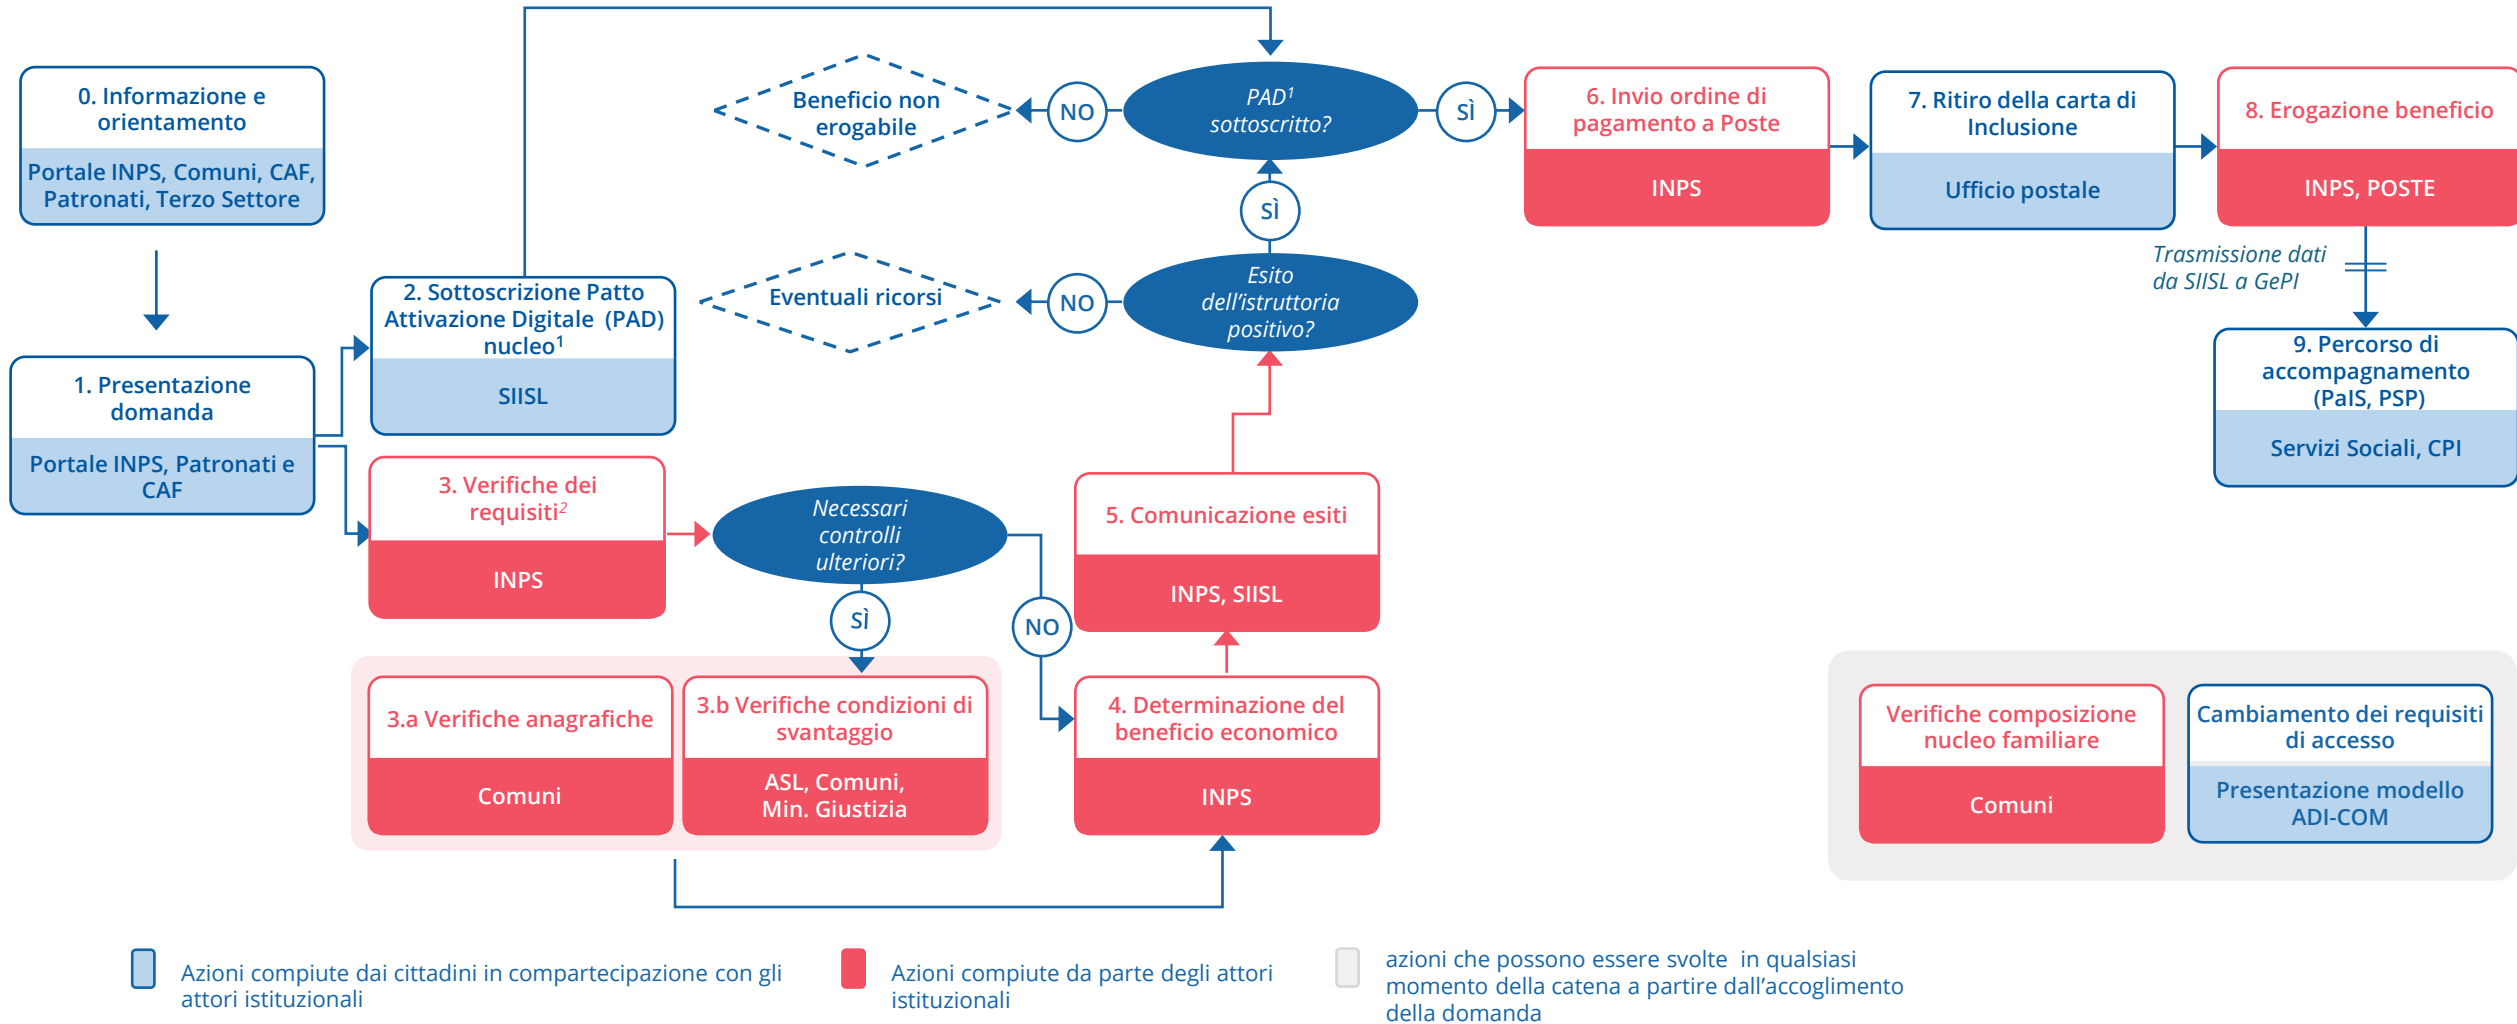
0. Informazione e orientamento

Portale INPS, Comuni, CAF, Patronati, Terzo Settore

1. Presentazione domanda

Portale INPS, Patronati e CAF

2. Sottoscrizione Patto Attivazione Digitale (PAD) nucleo$^1$

SIISL

3. Verifiche dei requisiti$^2$

INPS

Necessari controlli ulteriori?

SÌ

NO

3.a Verifiche anagrafiche

Comuni

3.b Verifiche condizioni di svantaggio

ASL, Comuni, Min. Giustizia

4. Determinazione del beneficio economico

INPS

5. Comunicazione esiti

INPS, SIISL

Esito dell'istruttoria positivo?

NO

Eventuali ricorsi

SÌ

PAD$^1$ sottoscritto?

NO

Beneficio non erogabile

SÌ

6. Invio ordine di pagamento a Poste

INPS

7. Ritiro della carta di Inclusione

Ufficio postale

8. Erogazione beneficio

INPS, POSTE

Trasmissione dati da SIISL a GePI

9. Percorso di accompagnamento (PaIS, PSP)

Servizi Sociali, CPI

Verifiche composizione nucleo familiare

Comuni

Cambiamento dei requisiti di accesso

Presentazione modello ADI-COM

Azioni compiute dai cittadini in compartecipazione con gli attori istituzionali

Azioni compiute da parte degli attori istituzionali

azioni che possono essere svolte in qualsiasi momento della catena a partire dall'accoglimento della domanda